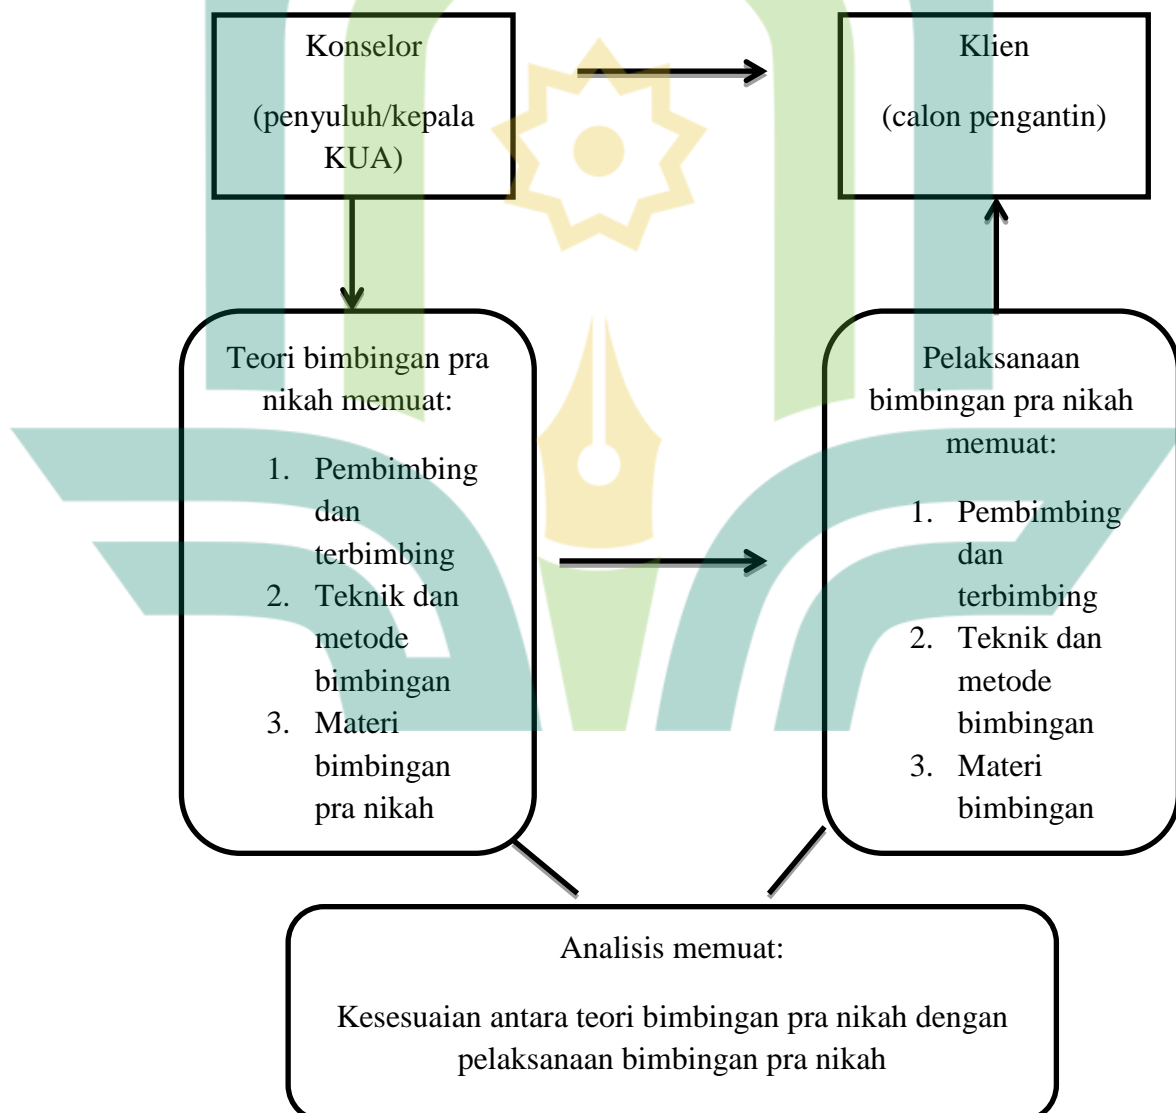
Konselor

(penyuluh/kepala KUA)

Klien

(calon pengantin)

Teori bimbingan pra nikah memuat:

1. Pembimbing dan terbimbing
2. Teknik dan metode bimbingan
3. Materi bimbingan pra nikah

Pelaksanaan bimbingan pra nikah memuat:

1. Pembimbing dan terbimbing
2. Teknik dan metode bimbingan
3. Materi bimbingan

Analisis memuat:

Kesesuaian antara teori bimbingan pra nikah dengan pelaksanaan bimbingan pra nikah